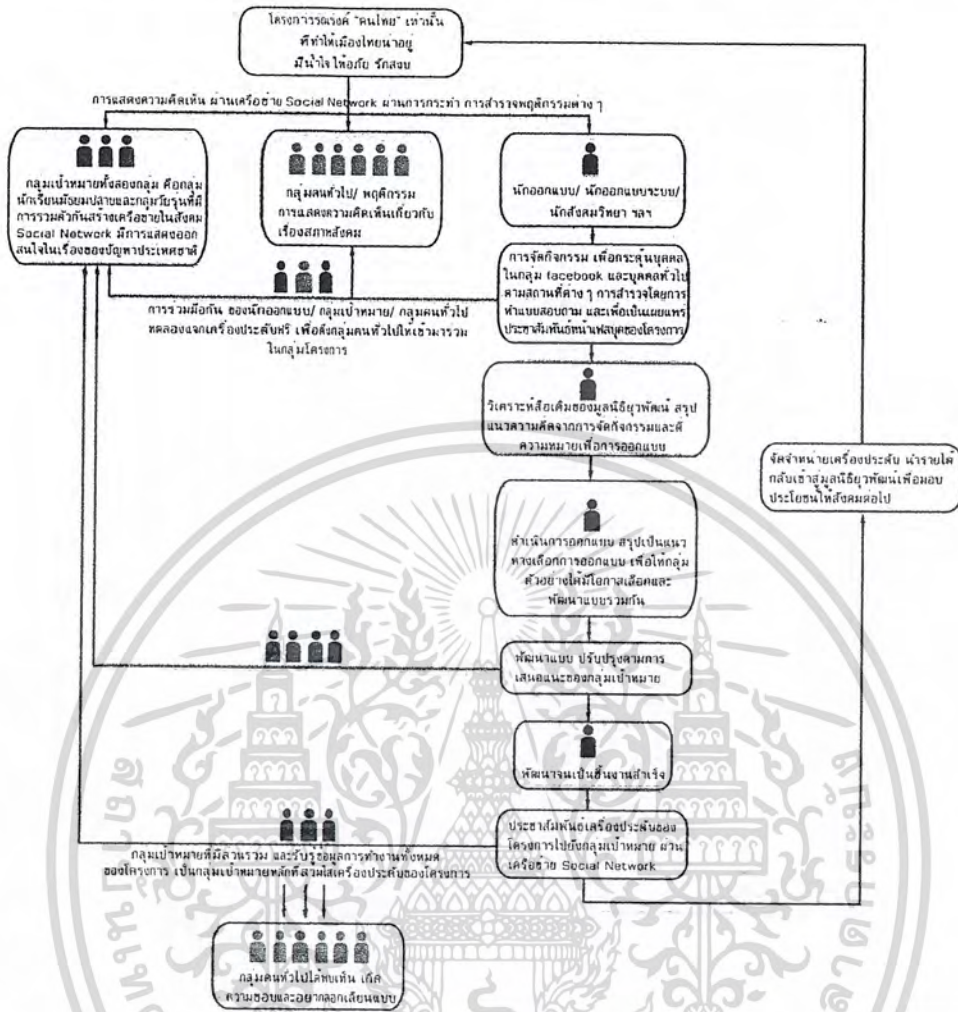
โครงการรณรงค์ "คนไทย" เท่านั้น ที่ทำให้เมืองไทยน่าอยู่ มีน้ำใจ ไม่อภัย รักสงบ

การแสดงความคิดเห็น ผ่านเครือข่าย Social Network ผ่านการกระทำ การสำรวจพฤติกรรมต่าง ๆ

กลุ่มเป้าหมายทั้งสองกลุ่ม คือกลุ่มนักเรียนมัธยมปลายและกลุ่มวัยรุ่นที่มีการรวมตัวกันสร้างเครือข่ายในสังคม Social Network มีการแสดงออก สนใจในเรื่องของปัญหาประเทศชาติ

กลุ่มคนทั่วไป/ พฤติกรรมการแสดงความคิดเห็นเกี่ยวกับเรื่องสภาพสังคม

นักออกแบบ/ นักออกแบบระบบ/ นักสังคมวิทยา ฯลฯ

การจัดกิจกรรม เพื่อกระตุ้นบุคคลในกลุ่ม facebook และบุคคลทั่วไป ตามสถานที่ต่าง ๆ การสำรวจโดยการทำแบบสอบถาม และเพื่อเป็นเผยแพร่ประชาสัมพันธ์หน้าผลบุคของโครงการ

การร่วมมือกัน ของนักออกแบบ/ กลุ่มเป้าหมาย/ กลุ่มคนทั่วไป ทดลองแจกเครื่องประดับฟรี เพื่อดึงกลุ่มคนทั่วไปให้เข้ามาร่วมในกลุ่มโครงการ

วิเคราะห์สื่อเดิมของมูลนิธิยุวพัฒน์ สรุปแนวความคิดจากการจัดกิจกรรมและตีความหมายเพื่อการออกแบบ

จัดจำหน่ายเครื่องประดับ นำรายได้กลับเข้าสู่มูลนิธิยุวพัฒน์เพื่อมอบประโยชน์ให้สังคมต่อไป

ดำเนินการออกแบบ สรุปเป็นแนวทางเลือกการออกแบบ เพื่อให้กลุ่มตัวอย่างได้มีโอกาสเลือกและพัฒนาแบบร่วมกัน

พัฒนาแบบ ปรับปรุงตามการเสนอแนะของกลุ่มเป้าหมาย

พัฒนางานเป็นชิ้นงานสำเร็จ

ประชาสัมพันธ์เครื่องประดับของโครงการไปยังกลุ่มเป้าหมาย ผ่านเครือข่าย Social Network

กลุ่มเป้าหมายที่มีส่วนร่วม และรับรู้ข้อมูลการทำงานทั้งหมดของโครงการ เป็นกลุ่มเป้าหมายหลักที่สวมใส่เครื่องประดับของโครงการ

กลุ่มคนทั่วไปได้พบเห็น เกิดความชอบและอยากลองเลียนแบบ